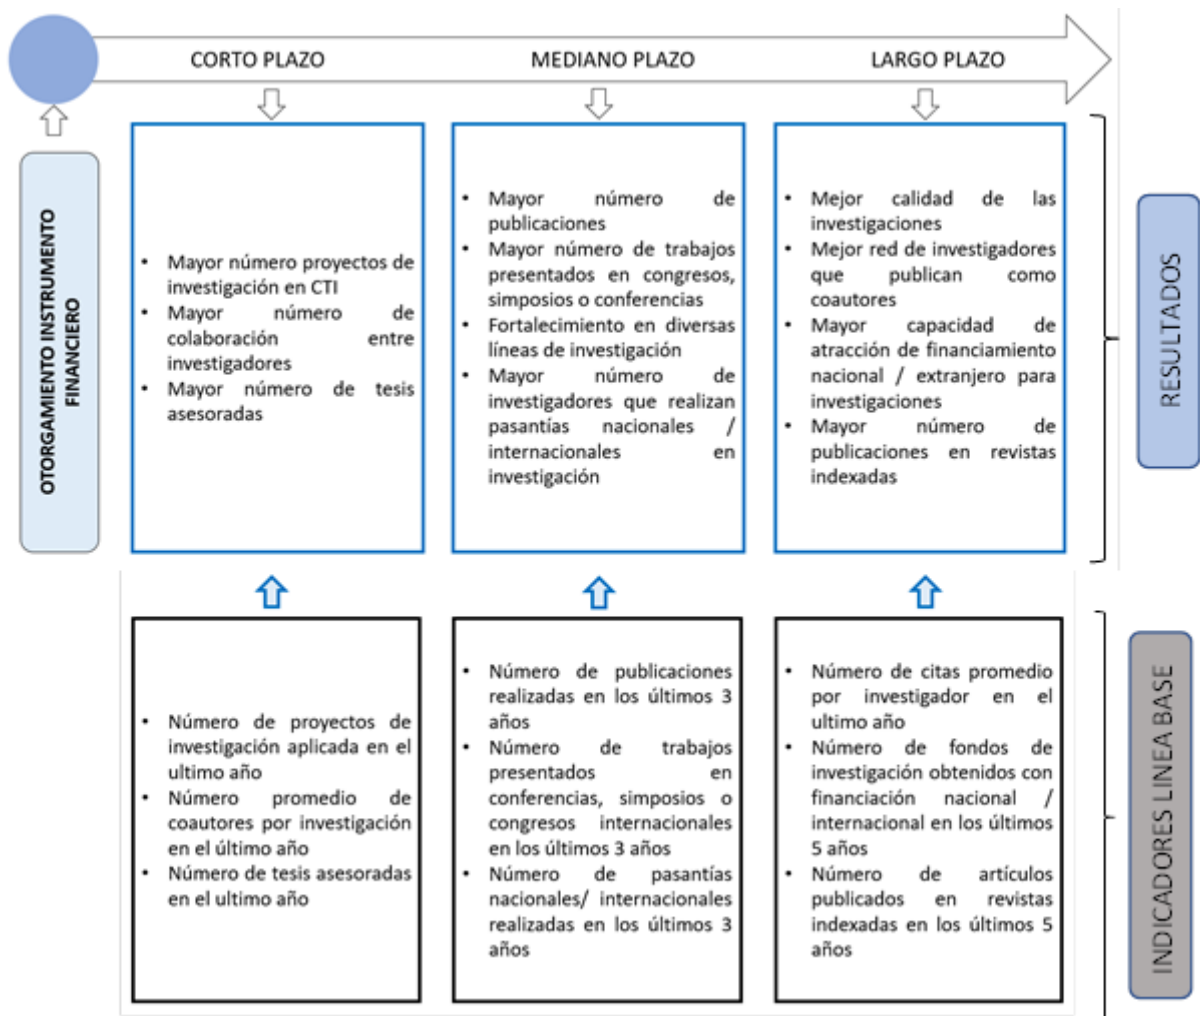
CORTO PLAZO

MEDIANO PLAZO

LARGO PLAZO

OTORGAMIENTO INSTRUMENTO FINANCIERO

- Mayor número proyectos de investigación en CTI
- Mayor número de colaboración entre investigadores
- Mayor número de tesis asesoradas

- Mayor número de publicaciones
- Mayor número de trabajos presentados en congresos, simposios o conferencias
- Fortalecimiento en diversas líneas de investigación
- Mayor número de investigadores que realizan pasantías nacionales / internacionales en investigación

- Mejor calidad de las investigaciones
- Mejor red de investigadores que publican como coautores
- Mayor capacidad de atracción de financiamiento nacional / extranjero para investigaciones
- Mayor número de publicaciones en revistas indexadas

RESULTADOS

- Número de proyectos de investigación aplicada en el ultimo año
- Número promedio de coautores por investigación en el último año
- Número de tesis asesoradas en el ultimo año

- Número de publicaciones realizadas en los últimos 3 años
- Número de trabajos presentados en conferencias, simposios o congresos internacionales en los últimos 3 años
- Número de pasantías nacionales/ internacionales realizadas en los últimos 3 años

- Número de citas promedio por investigador en el ultimo año
- Número de fondos de investigación obtenidos con financiación nacional / internacional en los últimos 5 años
- Número de artículos publicados en revistas indexadas en los últimos 5 años

INDICADORES LINEA BASE